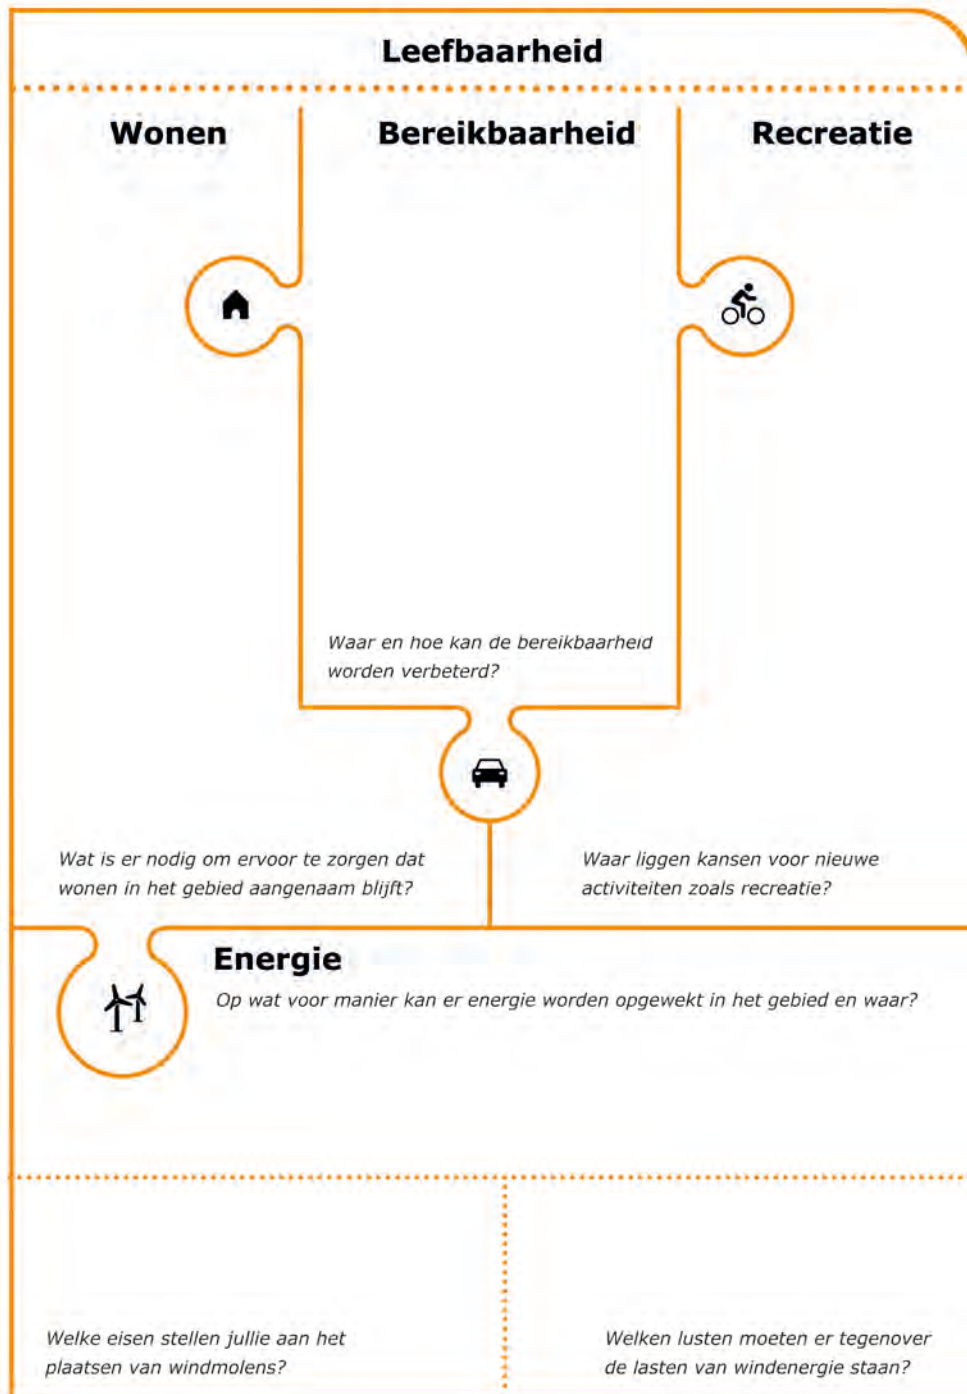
Leefbaarheid

Wonen

Bereikbaarheid

Recreatie

Waar en hoe kan de bereikbaarheid worden verbeterd?

Wat is er nodig om ervoor te zorgen dat wonen in het gebied aangenaam blijft?

Waar liggen kansen voor nieuwe activiteiten zoals recreatie?

Energie

Op wat voor manier kan er energie worden opgewekt in het gebied en waar?

Welke eisen stellen jullie aan het plaatsen van windmolens?

Welken lusten moeten er tegenover de lasten van windenergie staan?